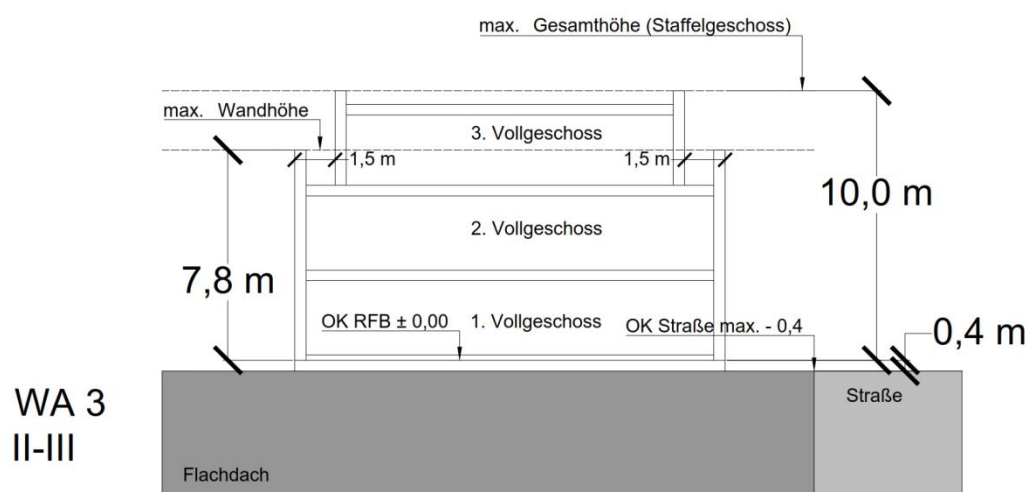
max. Gesamthöhe (Staffelgeschoss)

max. Wandhöhe

3. Vollgeschoss

1,5 m

1,5 m

10,0 m

2. Vollgeschoss

7,8 m

OK RFB ± 0,00

1. Vollgeschoss

OK Straße max. - 0,4

0,4 m

WA 3
II-III

Straße

Flachdach